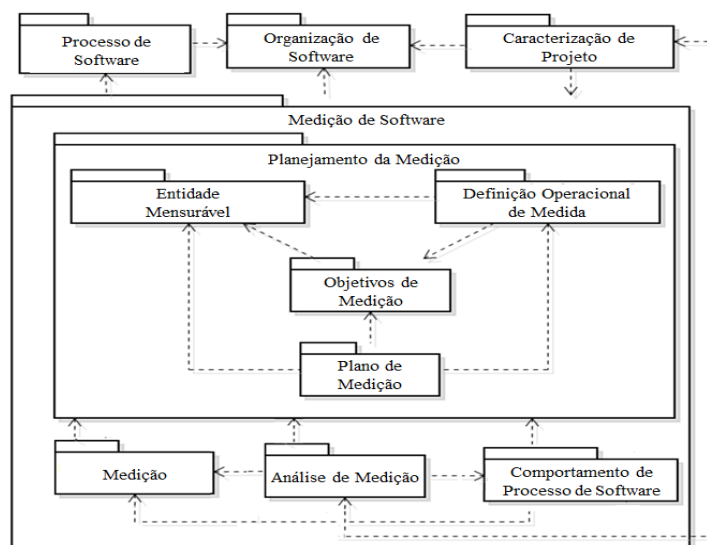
Processo de Software

Organização de Software

Caracterização de Projeto

Medição de Software

Planejamento da Medição

Entidade Mensurável

Definição Operacional de Medida

Objetivos de Medição

Plano de Medição

Medição

Análise de Medição

Comportamento de Processo de Software